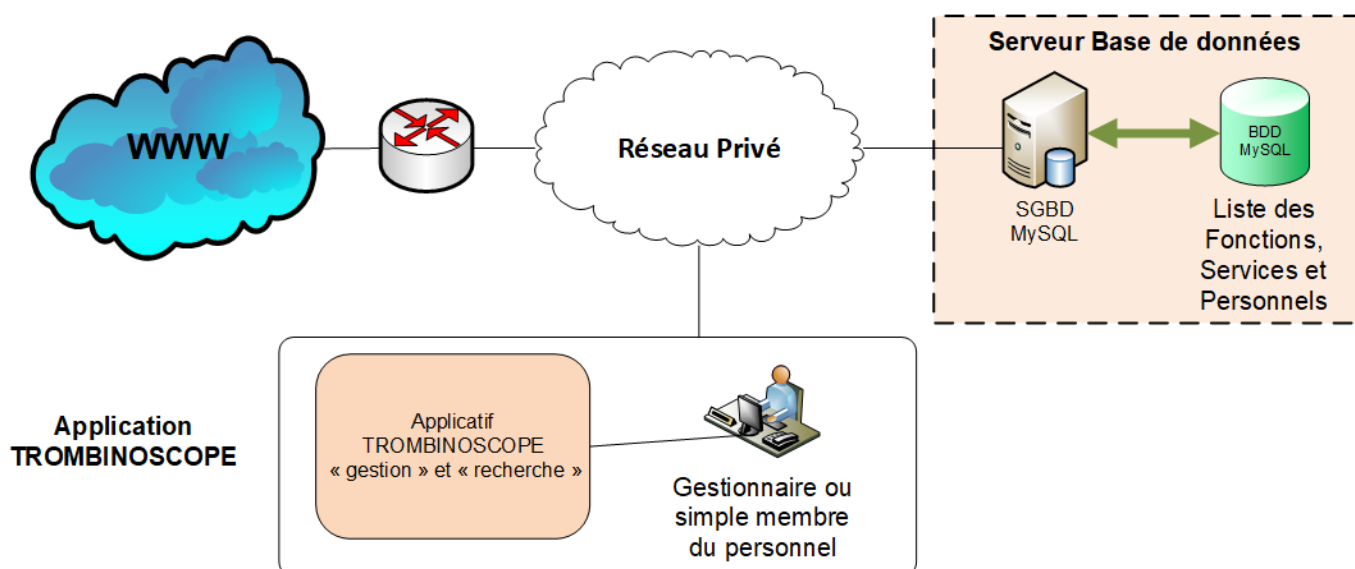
WWW

Réseau Privé

Serveur Base de données

SGBD
MySQL

BDD
MySQL

Liste des Fonctions, Services et Personnels

Application TROMBINOSCOPE

Applicatif
TROMBINOSCOPE
« gestion » et « recherche »

Gestionnaire ou simple membre du personnel